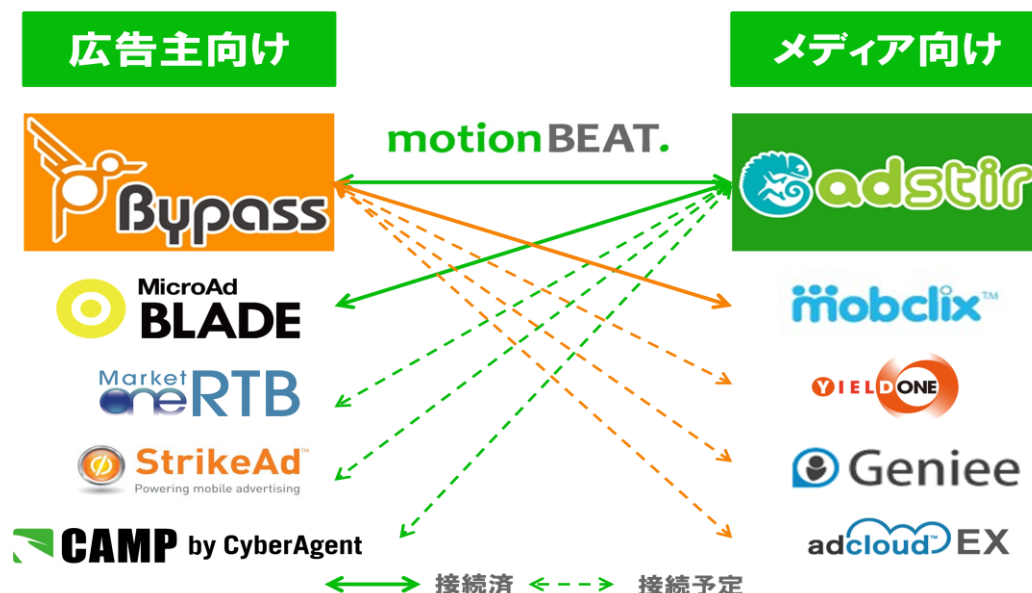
広告主向け

メディア向け

motionBEAT.

Bypass

adstir

MicroAd BLADE

mobclix™

Market one RTB

YIELD ONE

StrikeAd™ Powering mobile advertising

Geniee

CAMP by CyberAgent

adcloud™ EX

接続済

接続予定